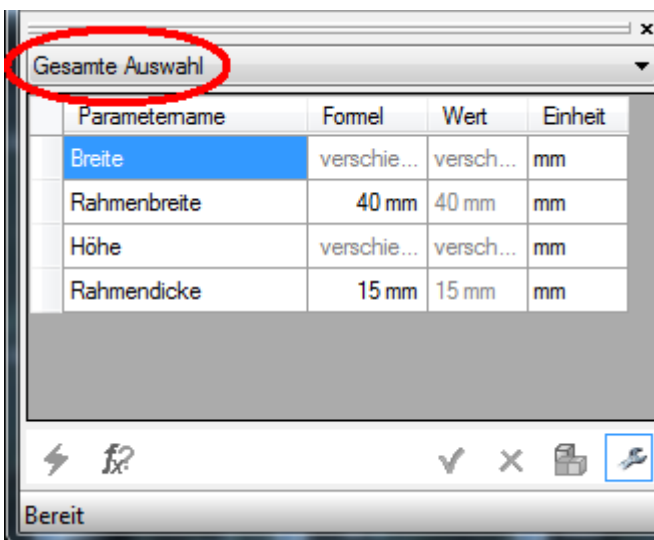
Gesamte Auswahl

| Parametername | Formel | Wert | Einheit |
|---|---|---|---|
| Breite | verschie... | versch... | mm |
| Rahmenbreite | 40 mm | 40 mm | mm |
| Höhe | verschie... | versch... | mm |
| Rahmendicke | 15 mm | 15 mm | mm |

Bereit